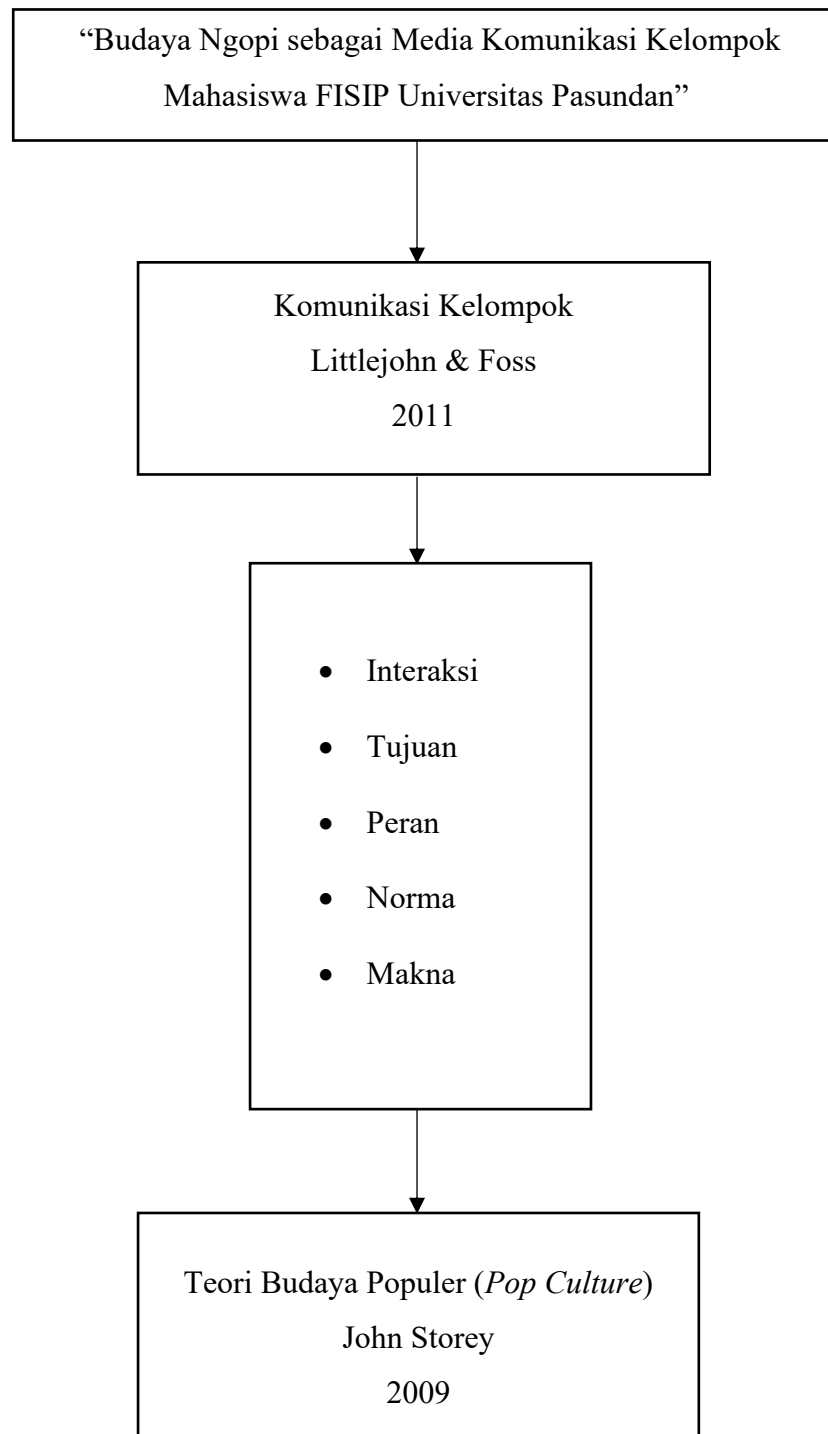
"Budaya Ngopi sebagai Media Komunikasi Kelompok Mahasiswa FISIP Universitas Pasundan"

Komunikasi Kelompok
Littlejohn & Foss
2011

- Interaksi
- Tujuan
- Peran
- Norma
- Makna

Teori Budaya Populer (*Pop Culture*)
John Storey
2009